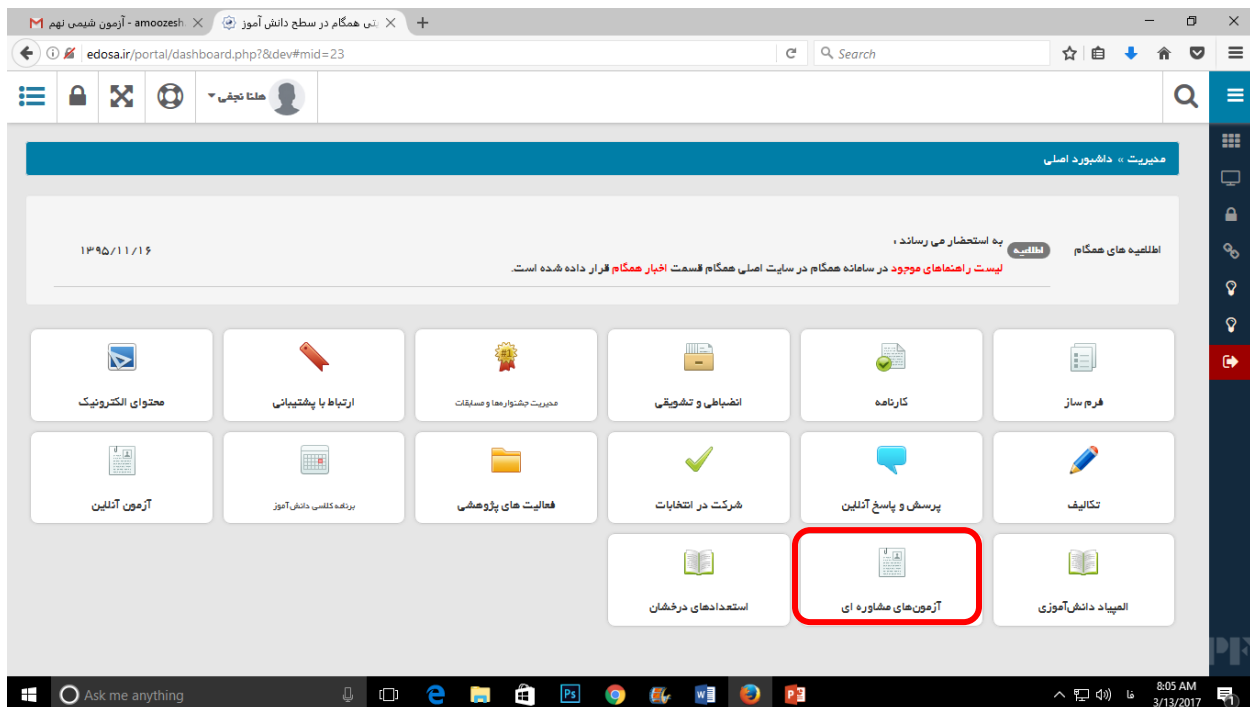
amoozesh - آزمون شیمی نهم
تی همگام در سطح دانش آموز
edosa.ir/portal/dashboard.php?&dev#mid=23
Search

هلنا نجفی

مدیریت » داشبورد اصلی

اطلاعیه های همگام
اطلاعیه
به استحضار می رساند ،
لیست راهنماهای موجود در سامانه همگام در سایت اصلی همگام قسمت اخبار همگام قرار داده شده است.
۱۳۹۵/۱۱/۱۶

فرم ساز
کارنامه
انضباطی و تشویقی
مدیریت جشنواره‌ها و مسابقات
ارتباط با پشتیبانی
محتوای الکترونیک
تکالیف
پرسش و پاسخ آنلاین
شرکت در انتخابات
فعالیت های پژوهشی
برنامه کلاسی دانش‌آموز
آزمون آنلاین
المپیاد دانش‌آموزی
آزمون‌های مشاوره ای
استعدادهای درخشان

Ask me anything
8:05 AM
3/13/2017
فا